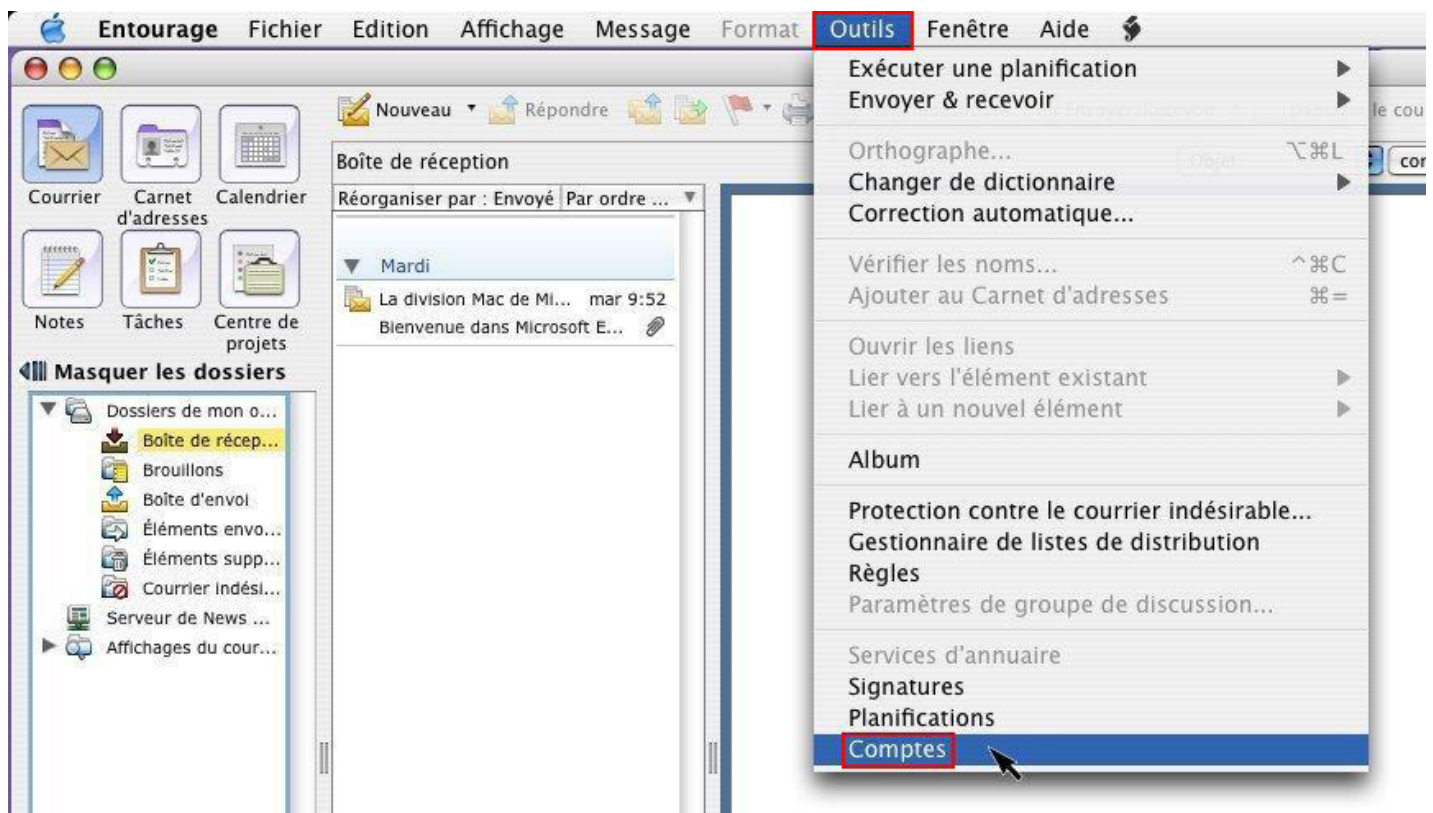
Entourage Fichier Edition Affichage Message Format Outils Fenêtre Aide

Nouveau Répondre

Boîte de réception

Réorganiser par : Envoyé Par ordre ...

Mardi

La division Mac de Mi... mar 9:52
Bienvenue dans Microsoft E...

Courrier Carnet d'adresses Calendrier
Notes Tâches Centre de projets

Masquer les dossiers

Dossiers de mon o...
Boîte de récep...
Brouillons
Boîte d'envoi
Éléments envo...
Éléments supp...
Courrier indési...
Serveur de News ...
Affichages du cour...

Exécuter une planification
Envoyer & recevoir
Orthographe... ⌥⌘L
Changer de dictionnaire
Correction automatique...
Vérifier les noms... ^⌘C
Ajouter au Carnet d'adresses ⌘=
Ouvrir les liens
Lier vers l'élément existant
Lier à un nouvel élément
Album
Protection contre le courrier indésirable...
Gestionnaire de listes de distribution
Règles
Paramètres de groupe de discussion...
Services d'annuaire
Signatures
Planifications
Comptes

le cou
Objet
cor